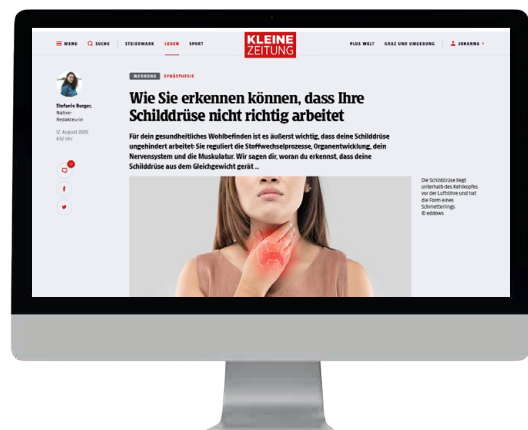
MENÜ SUCHE STEIERMARK LEBEN SPORT

KLEINE ZEITUNG

PLUS WELT GRAZ UND UMGEBUNG JOHANNA

Stefanie Burger, Native Redakteurin

12. August 2020, 4:52 Uhr

WERBUNG SYNDETHEKE

Wie Sie erkennen können, dass Ihre Schilddrüse nicht richtig arbeitet

Für dein gesundheitliches Wohlbefinden ist es äußerst wichtig, dass deine Schilddrüse ungehindert arbeitet: Sie reguliert die Stoffwechselprozesse, Organentwicklung, dein Nervensystem und die Muskulatur. Wir sagen dir, woran du erkennst, dass deine Schilddrüse aus dem Gleichgewicht gerät ...

Die Schilddrüse liegt unterhalb des Kehlkopfes vor der Luftröhre und hat die Form eines Schmetterlings. © eddows